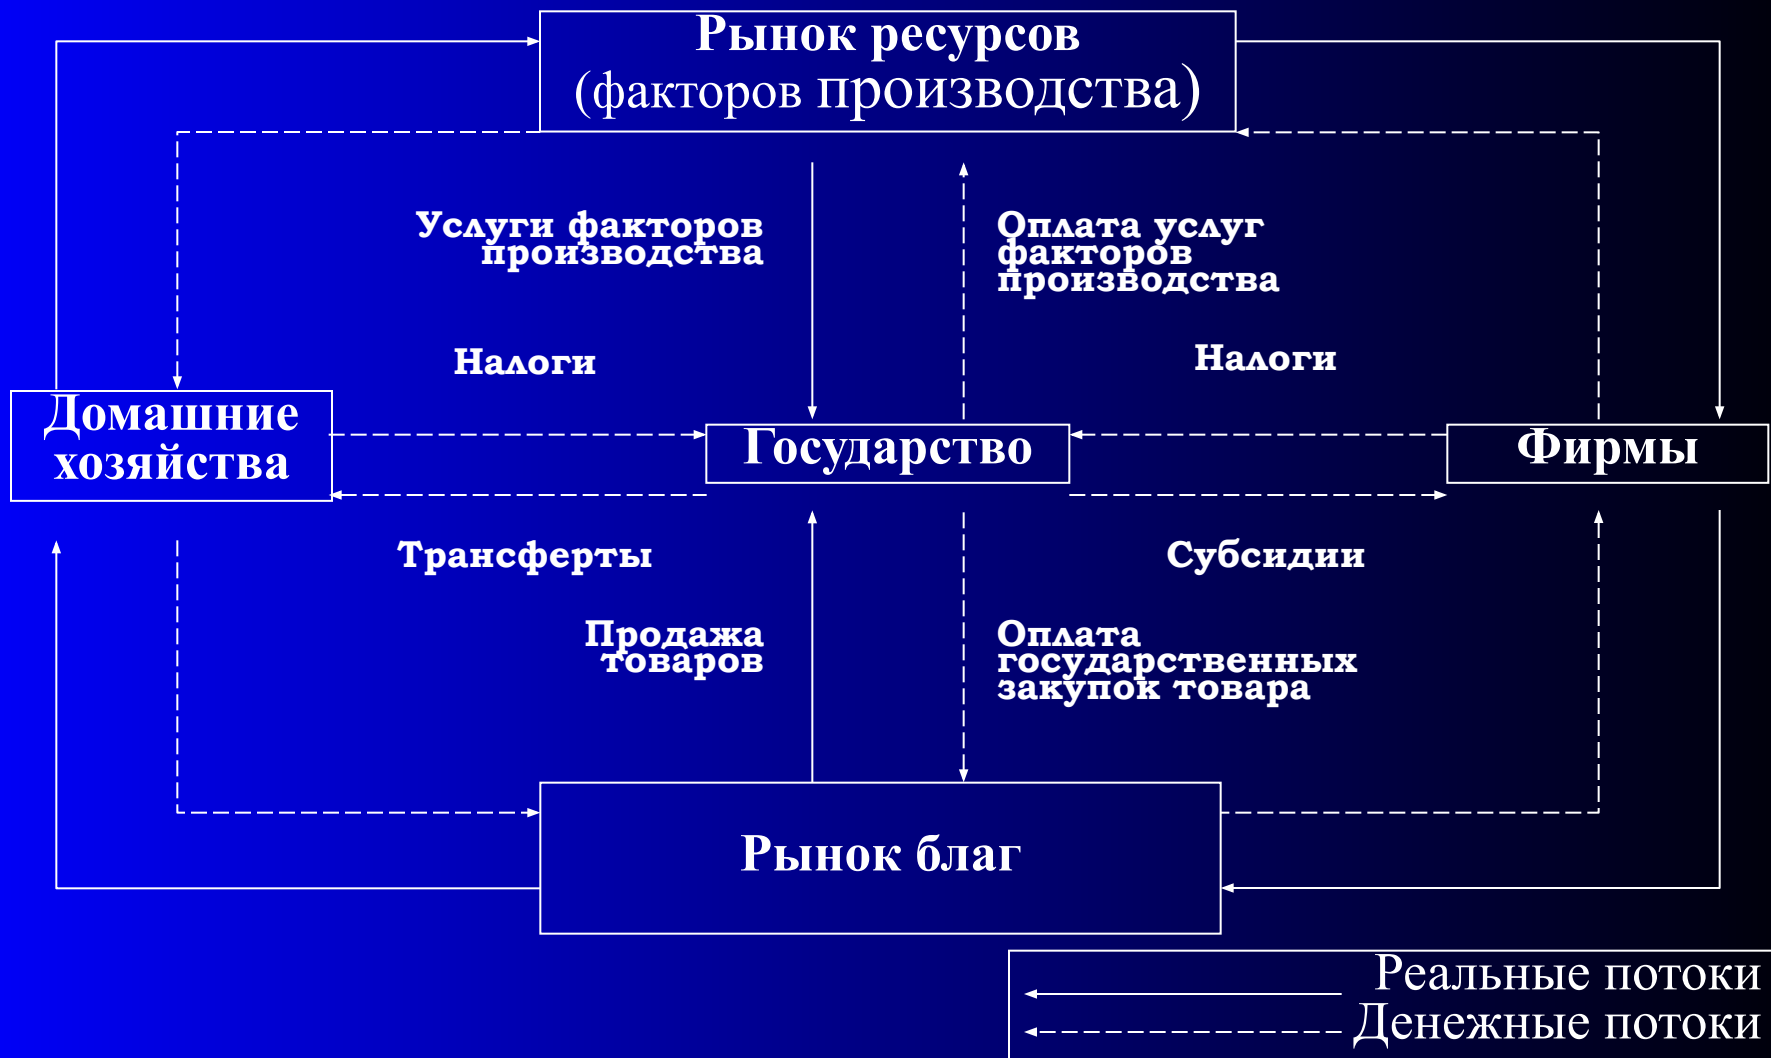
Рынок ресурсов
(факторов производства)

Услуги факторов производства

Оплата услуг факторов производства

Налоги

Налоги

Домашние хозяйства

Государство

Фирмы

Трансферты

Субсидии

Продажа товаров

Оплата государственных закупок товара

Рынок благ

Реальные потоки
Денежные потоки